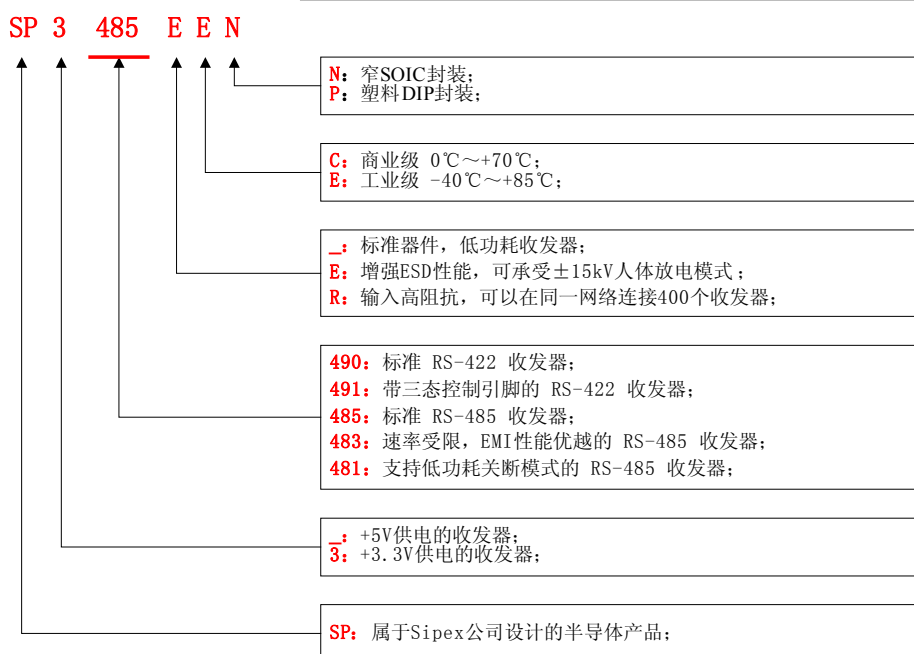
SP 3 485 E E N

N：窄SOIC封装；
P：塑料DIP封装；

C：商业级 0℃～+70℃；
E：工业级 -40℃～+85℃；

_：标准器件，低功耗收发器；
E：增强ESD性能，可承受±15kV人体放电模式；
R：输入高阻抗，可以在同一网络连接400个收发器；

490：标准 RS-422 收发器；
491：带三态控制引脚的 RS-422 收发器；
485：标准 RS-485 收发器；
483：速率受限，EMI性能优越的 RS-485 收发器；
481：支持低功耗关断模式的 RS-485 收发器；

_：+5V供电的收发器；
3：+3.3V供电的收发器；

SP：属于Sipex公司设计的半导体产品；